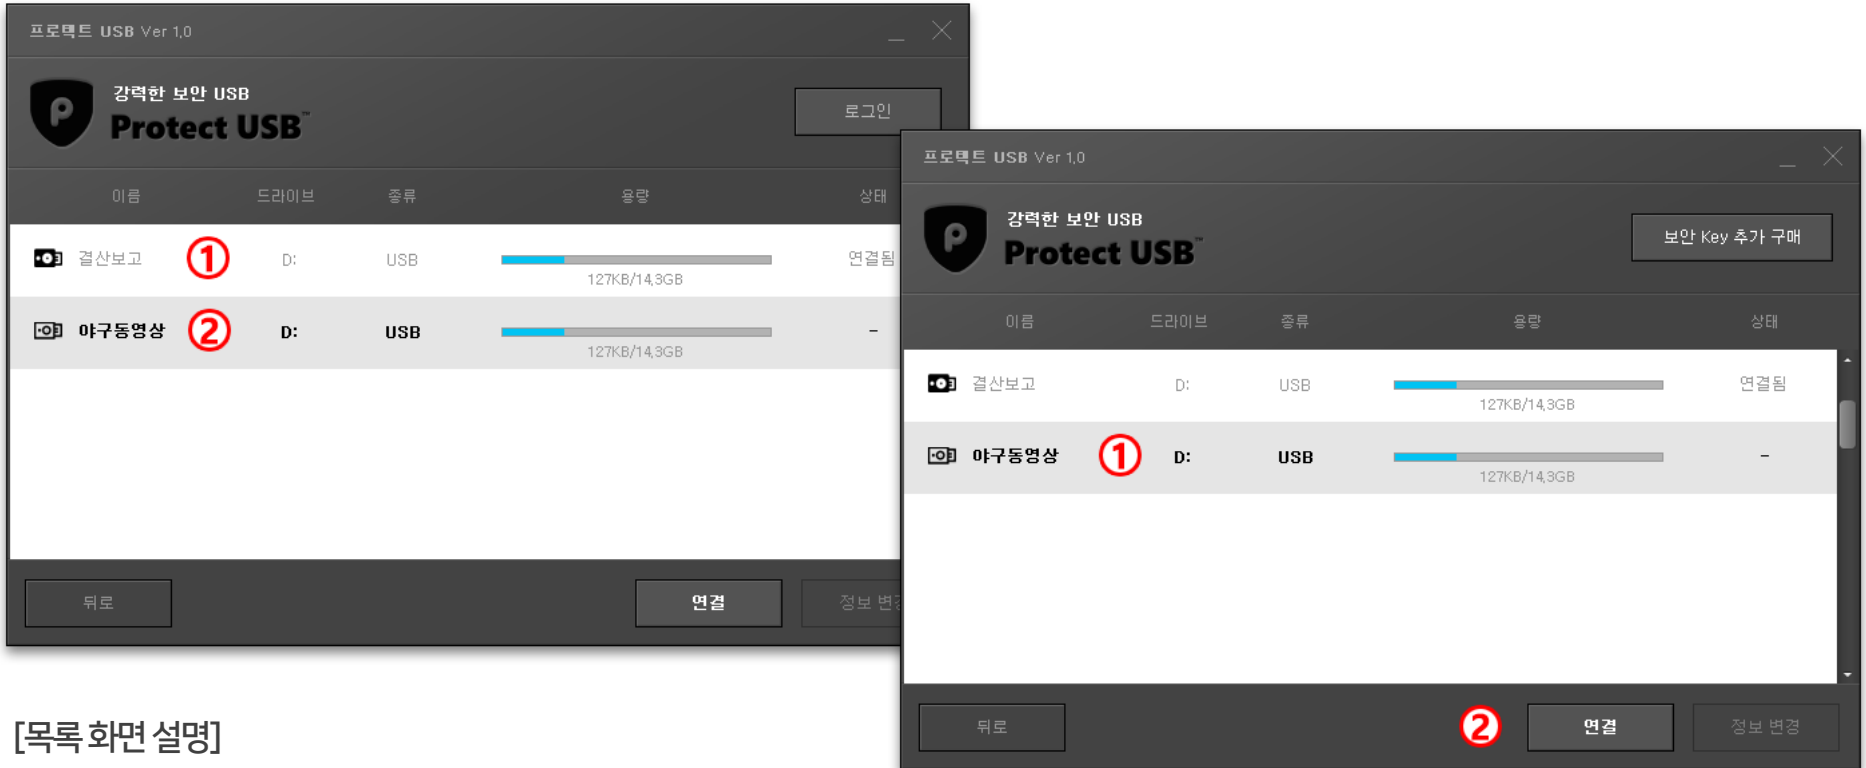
프로텍트 USB Ver 1.0

강력한 보안 USB
Protect USB™

로그인

| 이름 | 드라이브 | 종류 | 용량 | 상태 |
|---|---|---|---|---|
| 결산보고 ① | D: | USB | 127KB/14.3GB | 연결됨 |
| 야구동영상 ② | D: | USB | 127KB/14.3GB | - |

뒤로
연결
정보 변경

[목록 화면 설명]

프로텍트 USB Ver 1.0

강력한 보안 USB
Protect USB™

보안 Key 추가 구매

| 이름 | 드라이브 | 종류 | 용량 | 상태 |
|---|---|---|---|---|
| 결산보고 | D: | USB | 127KB/14.3GB | 연결됨 |
| 야구동영상 ① | D: | USB | 127KB/14.3GB | - |

뒤로
② 연결
정보 변경